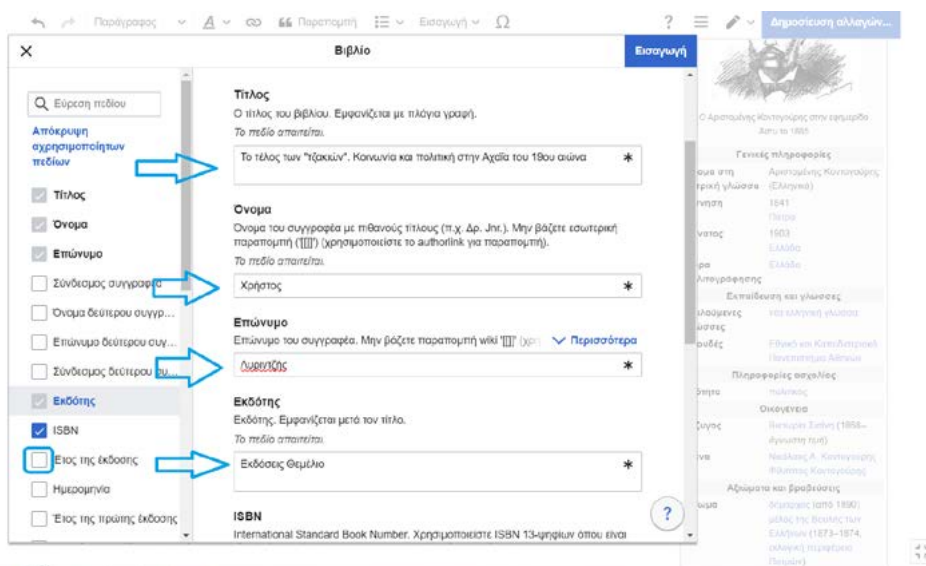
Παράγραφος  Παραπομπή  Εισαγωγή  Ω  ?  Δημοσίευση αλλαγών...

×  Βιβλίο  Εισαγωγή

Εύρεση πεδίου

Απόκρυψη αχρησιμοποίητων πεδίων

Τίτλος
Όνομα
Επώνυμο
Σύνδεσμος συγγραφέα
Όνομα δεύτερου συγγρ...
Επώνυμο δεύτερου συγ...
Σύνδεσμος δεύτερου συ...
Εκδότης
ISBN
Έτος της έκδοσης
Ημερομηνία
Έτος της πρώτης έκδοσης

Τίτλος
Ο τίτλος του βιβλίου. Εμφανίζεται με πλάγια γραφή.
Το πεδίο απαιτείται.
Το τέλος των "τζακιών". Κοινωνία και πολιτική στην Αχαΐα του 19ου αιώνα *

Όνομα
Όνομα του συγγραφέα με πιθανούς τίτλους (π.χ. Δρ. Jnr.). Μην βάζετε εσωτερική παραπομπή ('[[]]') (χρησιμοποιείστε το authorlink για παραπομπή).
Το πεδίο απαιτείται.
Χρήστος *

Επώνυμο
Επώνυμο του συγγραφέα. Μην βάζετε παραπομπή wiki '[[]]' (χρ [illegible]  Περισσότερα
Λυριντζής *

Εκδότης
Εκδότης. Εμφανίζεται μετά τον τίτλο.
Το πεδίο απαιτείται.
Εκδόσεις Θεμέλιο *

ISBN
International Standard Book Number. Χρησιμοποιείστε ISBN 13-ψηφίων όπου είναι

?

Ο Αριστομένης Κοντογούρης στην εφημερίδα Άστυ το 1895
Γενικές πληροφορίες
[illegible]ομα στη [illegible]ρική γλώσσα  Αριστομένης Κοντογούρης (Ελληνικά)
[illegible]νηση  1841 Πάτρα
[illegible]νατος  1903 Ελλάδα
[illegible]ρα Απογραφής  Ελλάδα
Εκπαίδευση και γλώσσες
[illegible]λούμενες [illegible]ώσσες  νέα ελληνική γλώσσα
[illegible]ουδές  Εθνικό και Καποδιστριακό Πανεπιστήμιο Αθηνών
Πληροφορίες ασχολίας
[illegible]  πολιτικός
Οικογένεια
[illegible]υγος  Θεοχαρώ Σαΐνη (1858–άγνωστη τιμή)
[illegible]  Νικόλαος Α. Κοντογούρης Φίλιππος Κοντογούρης
Αξιώματα και βραβεύσεις
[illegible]  δήμαρχος (από 1890) μέλος της Βουλής των Ελλήνων (1873–1874, εκλογική περιφέρεια Πατρών)